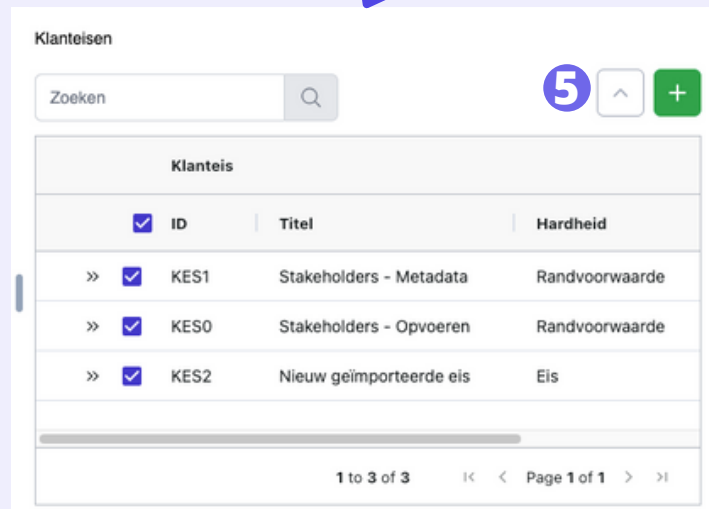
Klanteisen

Zoeken

5

+

| | | Klanteis | | |
|---|---|---|---|---|
| | ☑ | ID | Titel | Hardheid |
| » | ☑ | KES1 | Stakeholders - Metadata | Randvoorwaarde |
| » | ☑ | KES0 | Stakeholders - Opvoeren | Randvoorwaarde |
| » | ☑ | KES2 | Nieuw geïmporteerde eis | Eis |

1 to 3 of 3 Page 1 of 1